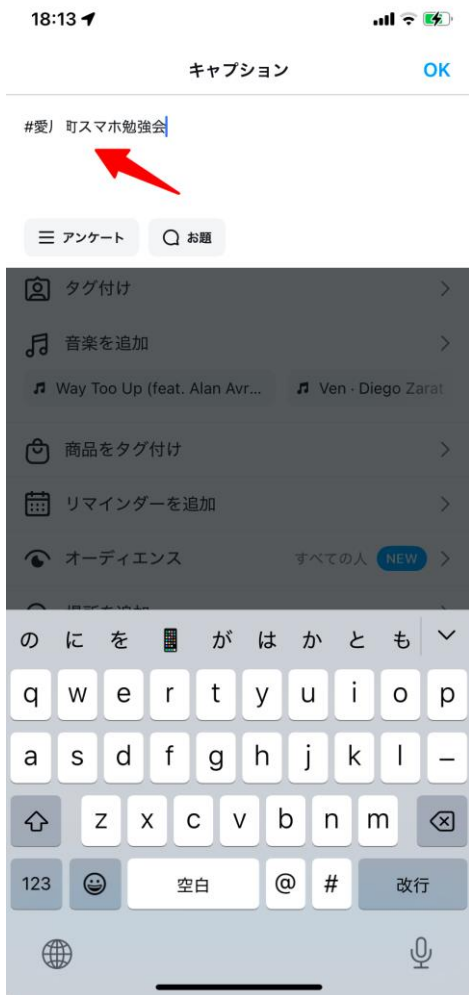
18:13

キャプション

OK

#愛川町スマホ勉強会

アンケート

お題

タグ付け

音楽を追加

Way Too Up (feat. Alan Avr...

Ven · Diego Zarat

商品をタグ付け

リマインダーを追加

オーディエンス

すべての人

NEW

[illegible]

の に を 📱 が は か と も

q w e r t y u i o p

a s d f g h j k l –

z x c v b n m

123

空白

@

#

改行